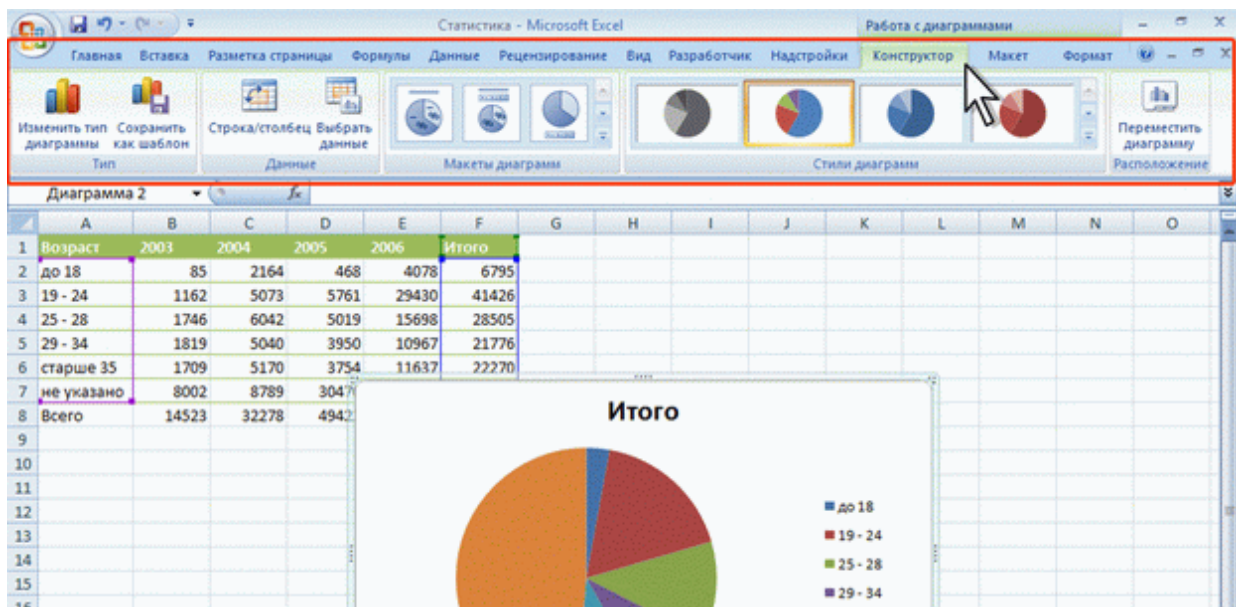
Статистика - Microsoft Excel

Работа с диаграммами

Главная Вставка Разметка страницы Формулы Данные Рецензирование Вид Разработчик Надстройки Конструктор Макет Формат

Изменить тип диаграммы Сохранить как шаблон
Тип

Строка/столбец Выбрать данные
Данные

Макеты диаграмм

Стили диаграмм

Переместить диаграмму
Расположение

Диаграмма 2 $f_x$

| | A | B | C | D | E | F | G | H | I | J | K | L | M | N | O |
|---|---|---|---|---|---|---|---|---|---|---|---|---|---|---|---|
| 1 | Возраст | 2003 | 2004 | 2005 | 2006 | Итого | | | | | | | | | |
| 2 | до 18 | 85 | 2164 | 468 | 4078 | 6795 | | | | | | | | | |
| 3 | 19 - 24 | 1162 | 5073 | 5761 | 29430 | 41426 | | | | | | | | | |
| 4 | 25 - 28 | 1746 | 6042 | 5019 | 15698 | 28505 | | | | | | | | | |
| 5 | 29 - 34 | 1819 | 5040 | 3950 | 10967 | 21776 | | | | | | | | | |
| 6 | старше 35 | 1709 | 5170 | 3754 | 11637 | 22270 | | | | | | | | | |
| 7 | не указано | 8002 | 8789 | 304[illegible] | | | | | | | | | | | |
| 8 | Всего | 14523 | 32278 | 494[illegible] | | | | | | | | | | | |
| 9 | | | | | | | | | | | | | | | |
| 10 | | | | | | | | | | | | | | | |
| 11 | | | | | | | | | | | | | | | |
| 12 | | | | | | | | | | | | | | | |
| 13 | | | | | | | | | | | | | | | |
| 14 | | | | | | | | | | | | | | | |
| 15 | | | | | | | | | | | | | | | |

Итого

до 18
19 - 24
25 - 28
29 - 34